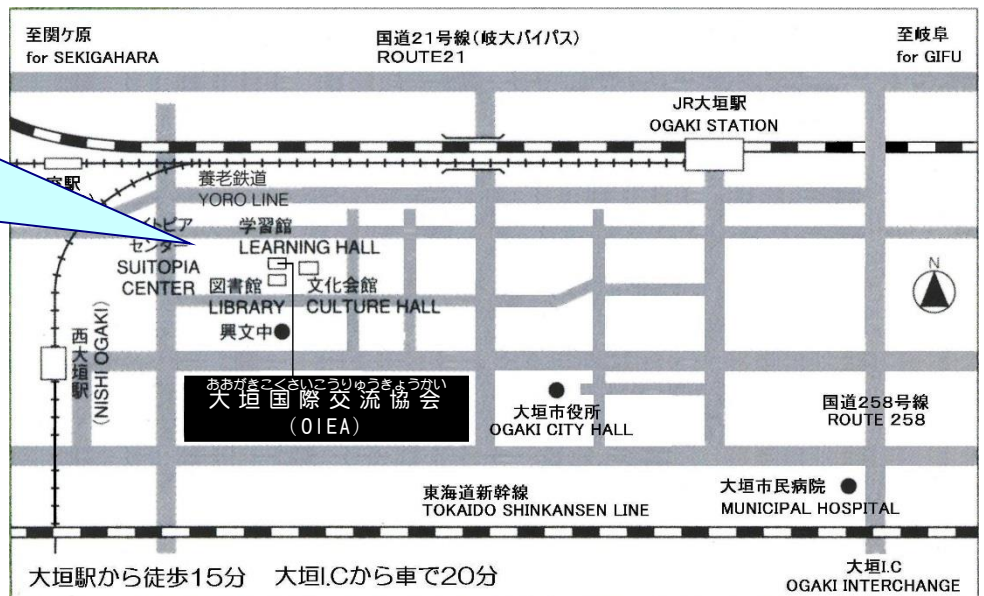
至関ケ原
for SEKIGAHARA

国道21号線(岐大バイパス)
ROUTE21

至岐阜
for GIFU

JR大垣駅
OGAKI STATION

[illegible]駅

養老鉄道
YORO LINE

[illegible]トピア
センター
SUITOPIA
CENTER

学習館
LEARNING HALL

図書館
LIBRARY

文化会館
CULTURE HALL

興文中

西大垣駅
(NISHI OGAKI)

N

おおがきこくさいこうりゅうきょうかい
大垣国際交流協会
(OIEA)

大垣市役所
OGAKI CITY HALL

国道258号線
ROUTE 258

東海道新幹線
TOKAIDO SHINKANSEN LINE

大垣市民病院
MUNICIPAL HOSPITAL

大垣駅から徒歩15分　大垣I.Cから車で20分

大垣I.C
OGAKI INTERCHANGE